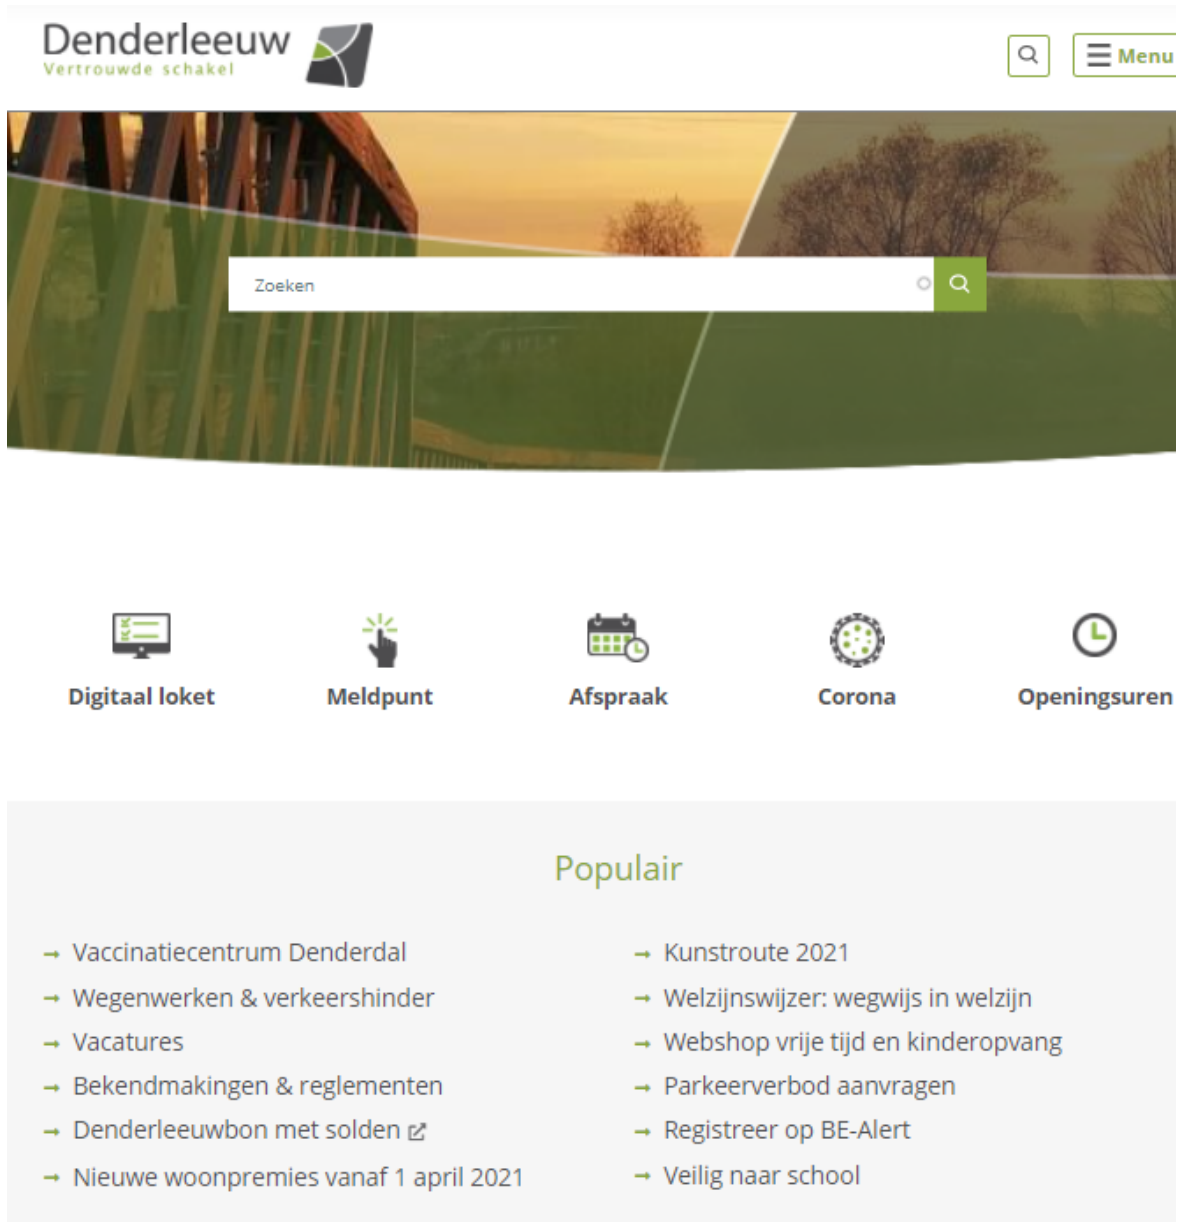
Denderleeuw
Vertrouwde schakel

Menu

Zoeken

Digitaal loket

Meldpunt

Afspraak

Corona

Openingsuren

Populair

Vaccinatiecentrum Denderdal
Wegenwerken & verkeershinder
Vacatures
Bekendmakingen & reglementen
Denderleeuwbon met solden
Nieuwe woonpremies vanaf 1 april 2021

Kunstroute 2021
Welzijnswijzer: wegwijs in welzijn
Webshop vrije tijd en kinderopvang
Parkeerverbod aanvragen
Registreer op BE-Alert
Veilig naar school